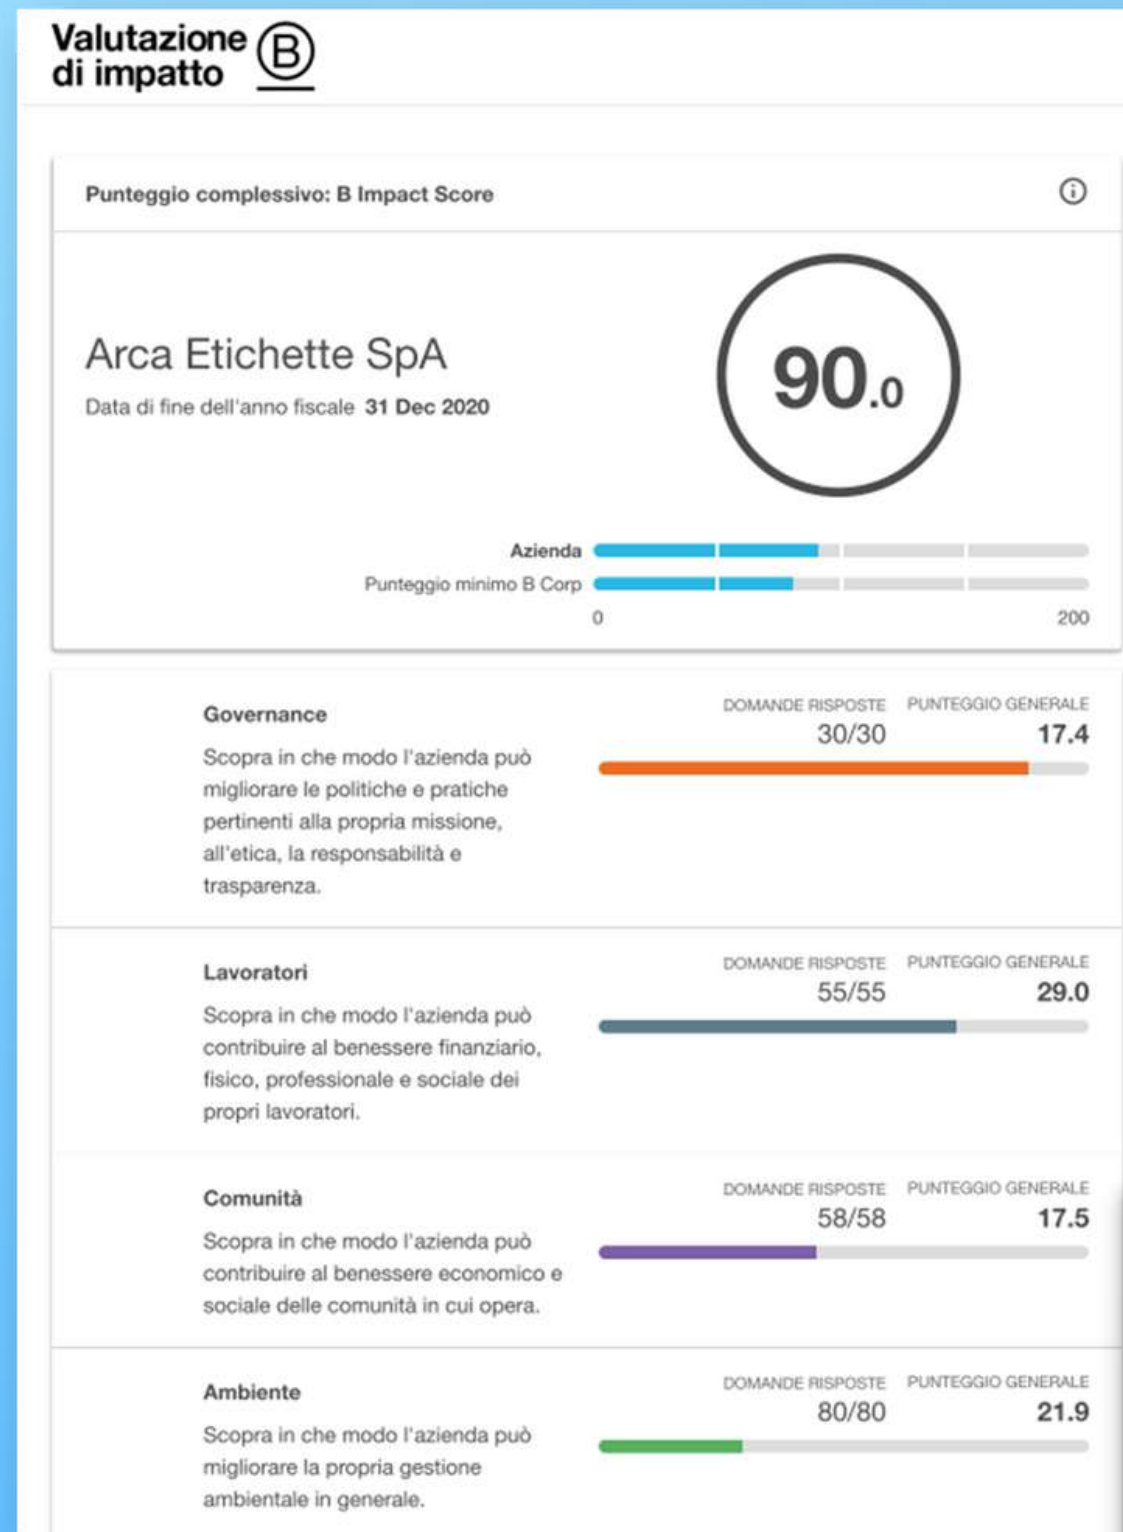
Valutazione di impatto B

Punteggio complessivo: B Impact Score

Arca Etichette SpA

Data di fine dell'anno fiscale 31 Dec 2020

90.0

Azienda

Punteggio minimo B Corp

0

200

Governance

Scopra in che modo l'azienda può migliorare le politiche e pratiche pertinenti alla propria missione, all'etica, la responsabilità e trasparenza.

DOMANDE RISPOSTE 30/30

PUNTEGGIO GENERALE 17.4

Lavoratori

Scopra in che modo l'azienda può contribuire al benessere finanziario, fisico, professionale e sociale dei propri lavoratori.

DOMANDE RISPOSTE 55/55

PUNTEGGIO GENERALE 29.0

Comunità

Scopra in che modo l'azienda può contribuire al benessere economico e sociale delle comunità in cui opera.

DOMANDE RISPOSTE 58/58

PUNTEGGIO GENERALE 17.5

Ambiente

Scopra in che modo l'azienda può migliorare la propria gestione ambientale in generale.

DOMANDE RISPOSTE 80/80

PUNTEGGIO GENERALE 21.9